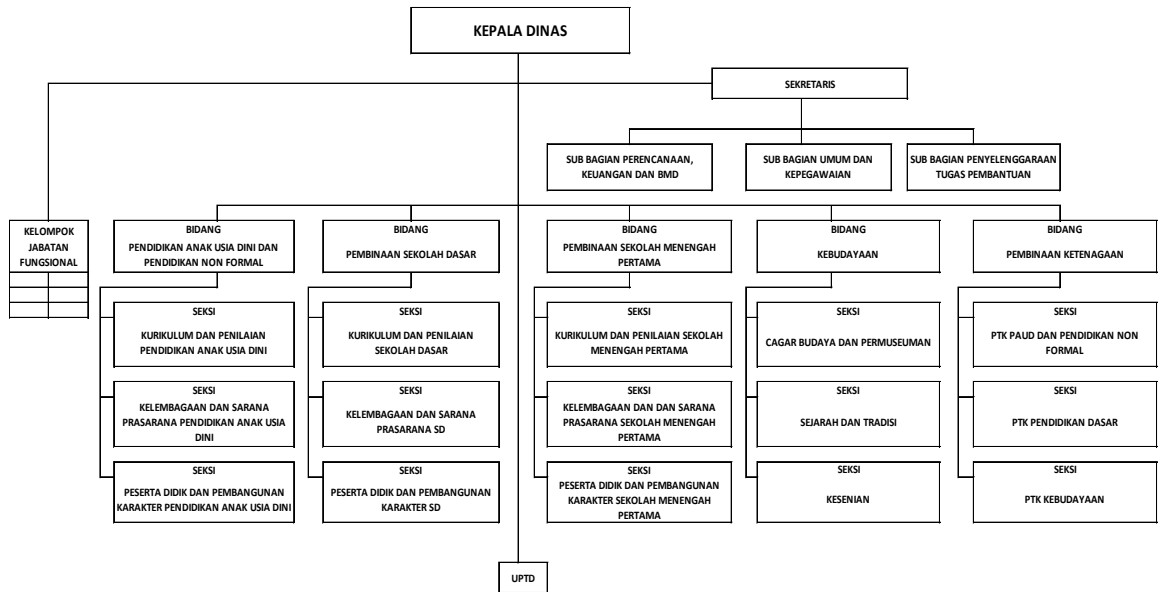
KEPALA DINAS

SEKRETARIS

SUB BAGIAN PERENCANAAN, KEUANGAN DAN BMD

SUB BAGIAN UMUM DAN KEPEGAWAIAN

SUB BAGIAN PENYELENGGARAAN TUGAS PEMBANTUAN

KELOMPOK JABATAN FUNGSIONAL

BIDANG
PENDIDIKAN ANAK USIA DINI DAN PENDIDIKAN NON FORMAL

SEKSI
KURIKULUM DAN PENILAIAN PENDIDIKAN ANAK USIA DINI

SEKSI
KELEMBAGAAN DAN SARANA PRASARANA PENDIDIKAN ANAK USIA DINI

SEKSI
PESERTA DIDIK DAN PEMBANGUNAN KARAKTER PENDIDIKAN ANAK USIA DINI

BIDANG
PEMBINAAN SEKOLAH DASAR

SEKSI
KURIKULUM DAN PENILAIAN SEKOLAH DASAR

SEKSI
KELEMBAGAAN DAN SARANA PRASARANA SD

SEKSI
PESERTA DIDIK DAN PEMBANGUNAN KARAKTER SD

BIDANG
PEMBINAAN SEKOLAH MENENGAH PERTAMA

SEKSI
KURIKULUM DAN PENILAIAN SEKOLAH MENENGAH PERTAMA

SEKSI
KELEMBAGAAN DAN DAN SARANA PRASARANA SEKOLAH MENENGAH PERTAMA

SEKSI
PESERTA DIDIK DAN PEMBANGUNAN KARAKTER SEKOLAH MENENGAH PERTAMA

BIDANG
KEBUDAYAAN

SEKSI
CAGAR BUDAYA DAN PERMUSEUMAN

SEKSI
SEJARAH DAN TRADISI

SEKSI
KESENIAN

BIDANG
PEMBINAAN KETENAGAAN

SEKSI
PTK PAUD DAN PENDIDIKAN NON FORMAL

SEKSI
PTK PENDIDIKAN DASAR

SEKSI
PTK KEBUDAYAAN

UPTD